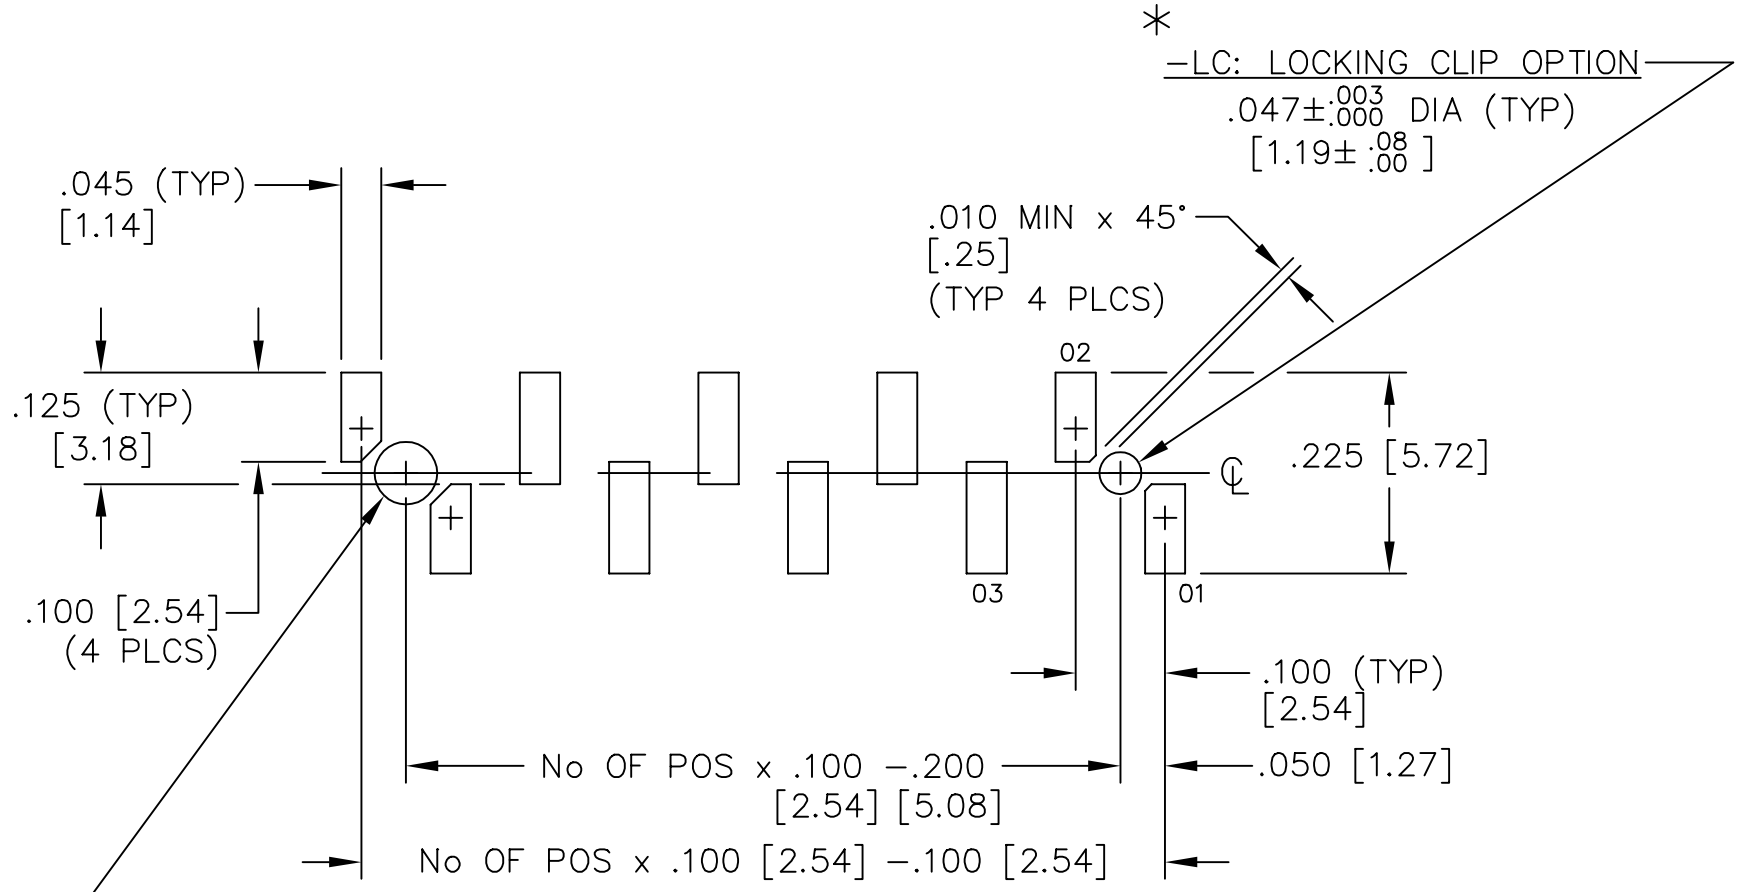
*
-LC: LOCKING CLIP OPTION
$.047\pm^{.003}_{.000}$ DIA (TYP)
$[1.19\pm^{.08}_{.00}]$

.045 (TYP)
[1.14]

.010 MIN x 45°
[.25]
(TYP 4 PLCS)

02

.125 (TYP)
[3.18]

.225 [5.72]

℄

03

01

.100 [2.54]
(4 PLCS)

.100 (TYP)
[2.54]

No OF POS x .100 -.200
[2.54] [5.08]

.050 [1.27]

No OF POS x .100 [2.54] -.100 [2.54]